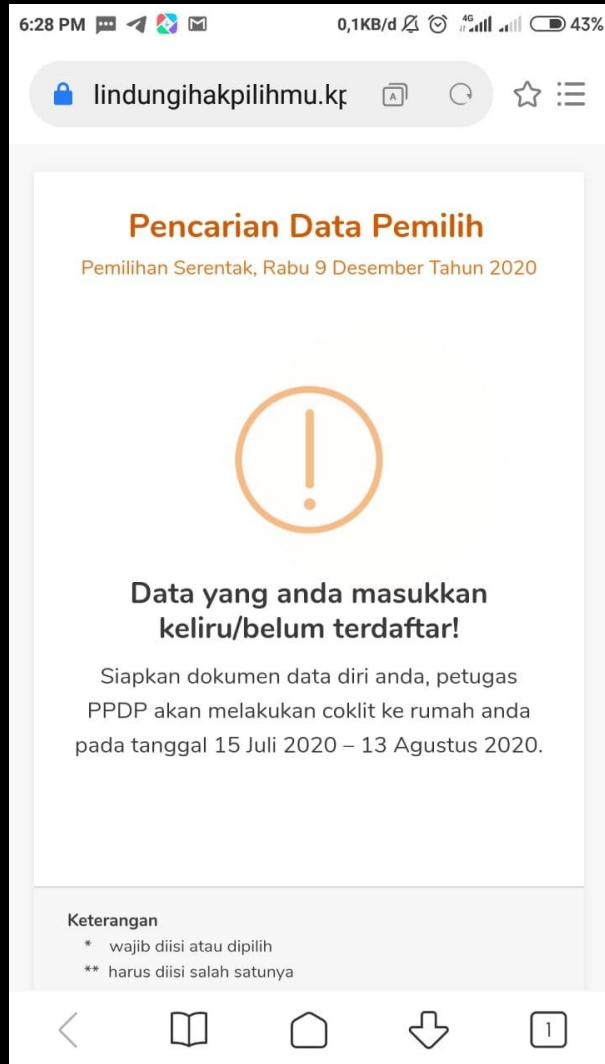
6:28 PM

0,1KB/d 4G 43%

lindungihakpilihmu.kp

Pencarian Data Pemilih

Pemilihan Serentak, Rabu 9 Desember Tahun 2020

Data yang anda masukkan keliru/belum terdaftar!

Siapkan dokumen data diri anda, petugas PPDP akan melakukan coklit ke rumah anda pada tanggal 15 Juli 2020 – 13 Agustus 2020.

Keterangan
* wajib diisi atau dipilih
** harus diisi salah satunya

1